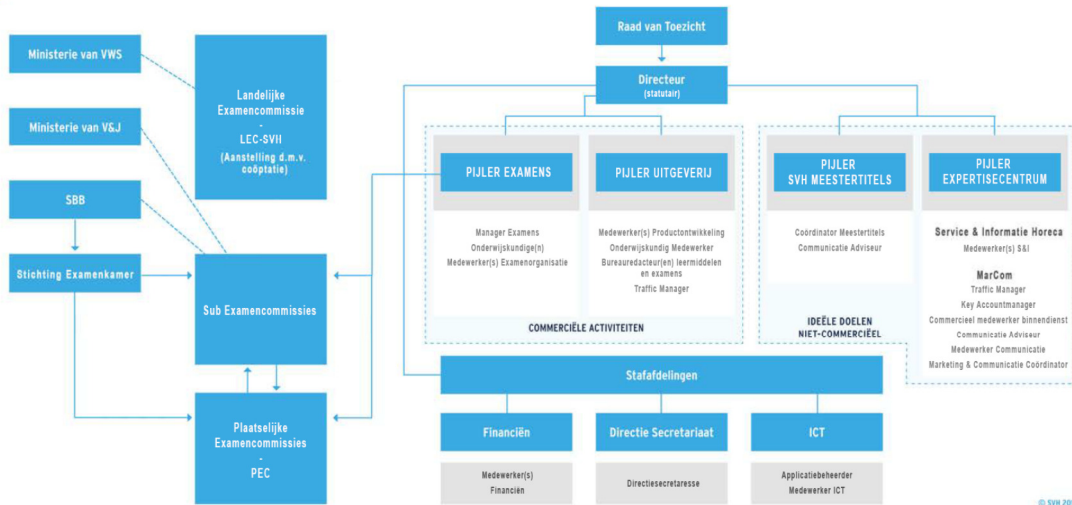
Ministerie van VWS

Ministerie van V&J

SBB

Stichting Examenkamer

Landelijke Examencommissie
-
LCC-SVII
(Aanstelling d.m.v. coöptatie)

Sub Examencommissies

Plaatselijke Examencommissies
-
PEC

Raad van Toezicht

Directeur
(statutair)

PIJLER EXAMENS

Manager Examens
Onderwijskundige(n)
Medewerker(s) Examenorganisatie

PIJLER UITGEVERIJ

Medewerker(s) Productontwikkeling
Onderwijskundig Medewerker
Bureauredacteur(en) leermiddelen en examens
Traffic Manager

COMMERCIËLE ACTIVITEITEN

PIJLER SVH MEESTERTITELS

Coördinator Meestertitels
Communicatie Adviseur

IDEËLE DOELEN NIET-COMMERCIËEL

PIJLER EXPERTISECENTRUM

Service & Informatie Horeca
Medewerker(s) S&I

MarCom
Traffic Manager
Key Accountmanager
Commercieel medewerker binnendienst
Communicatie Adviseur
Medewerker Communicatie
Marketing & Communicatie Coördinator

Stafafdelingen

Financiën

Medewerker(s)
Financiën

Directie Secretariaat

Directiesecretaresse

ICT

Applicatiebeheerder
Medewerker ICT

© SVH 20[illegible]